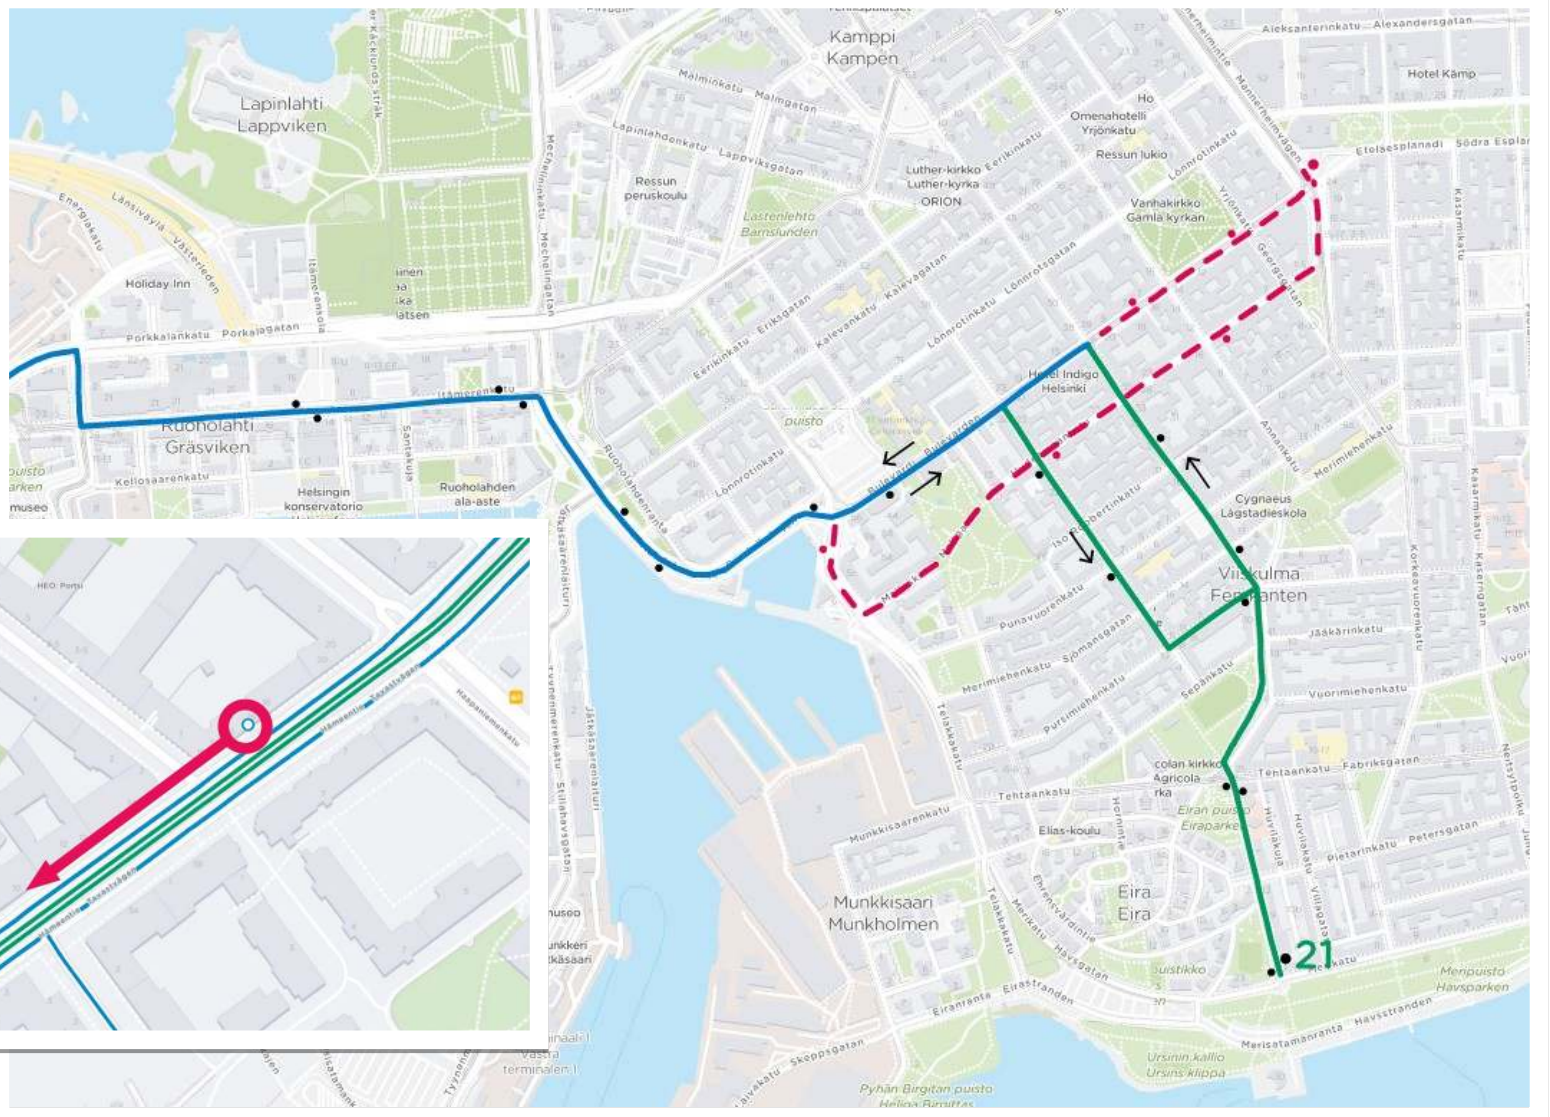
Kamppi
Kampen
Lapinlahti
Lappviken
Aleksanterinkatu Alexandersgatan
Hotel Kämp
Malminkatu Malmgatan
Lapinlahdenkatu Lappviksgatan
Ressun peruskoulu
Omenahotelli Yrjönkatu
Ressun lukio
Luther-kirkko Luther-kyrka
ORION
Lastenlehto Barnslunden
Vanhakirkko Gamla kyrkan
Eteläesplanadi Södra Espla
Länsiväylä Västerleden
Energiakatu
Holiday Inn
Porkkalankatu Porkalagatan
Mechelininkatu Mechelingatan
Eerikinkatu Eriksgatan
Kalevankatu Kalevagatan
Lönnrotinkatu Lönnrotsgatan
Yrjönkatu
Georgsgatan
Hotel Indigo Helsinki
Ruoholahti Gräsviken
Itämerenkatu
Santakuja
Kellosaarenkatu
Helsingin konservatorio
Ruoholahden ala-aste
museo
Ruoholahdenranta
puisto
Bulevardi Bulevarden
Lönnrotinkatu
Albertinkatu
Annankatu
Cygnaeus Lågstadieskola
Viiskulma Femkanten
Merimiehenkatu
Punavuorenkatu
Sjömansgatan
Jääkärinkatu
Vuorimiehenkatu
Sepänkatu
Pursimiehenkatu
Telakkakatu
Munkkisaarenkatu
Tehtaankatu
Agricola
Tehtaankatu Fabriksgatan
Eiran puisto Eiraparken
Elias-koulu
Huvilakatu
Pietarinkatu Petersgatan
Eira Eira
Munkkisaari Munkholmen
Ehrenströmintie
Merikatu Havsgatan
Eiranranta Eirastranden
21
Meripuisto Havsparken
Merisatamanranta Havsstranden
Ursinin kallio Ursins klippa
Pyhän Birgitan puisto
Skeppsgatan
Jätkäsaarenlaituri
Hämeentie
Hämeentie
HEO Portsi
museo
terminalen